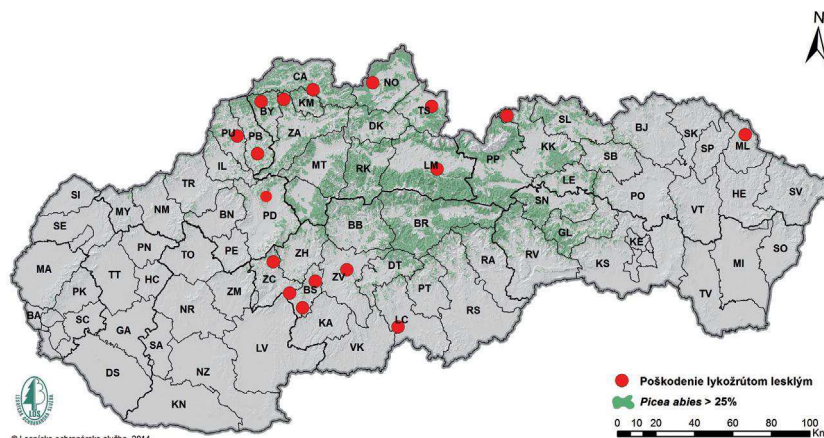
N

CA
NO
BY
KM
TS
SL
BJ
SK
ML
PU
PB
ZA
DK
KK
SP
IL
MT
RK
LM
PP
SB
TR
LE
SI
MY
NM
BN
PD
BB
BR
SN
PO
VT
HE
SV
SE
PE
ZH
GL
KE
PN
TO
DT
RA
RV
KS
SO
MA
TT
HC
ZC
ZV
MI
ZM
BS
PT
PK
NR
KA
RS
TV
BA
SC
GA
SA
LC
LV
VK
DS
NZ
KN

Poškodenie lykožrútom lesklým
Picea abies > 25%

0 10 20 40 60 80 100 Km

© Lesnícka ochranárska služba, 2014